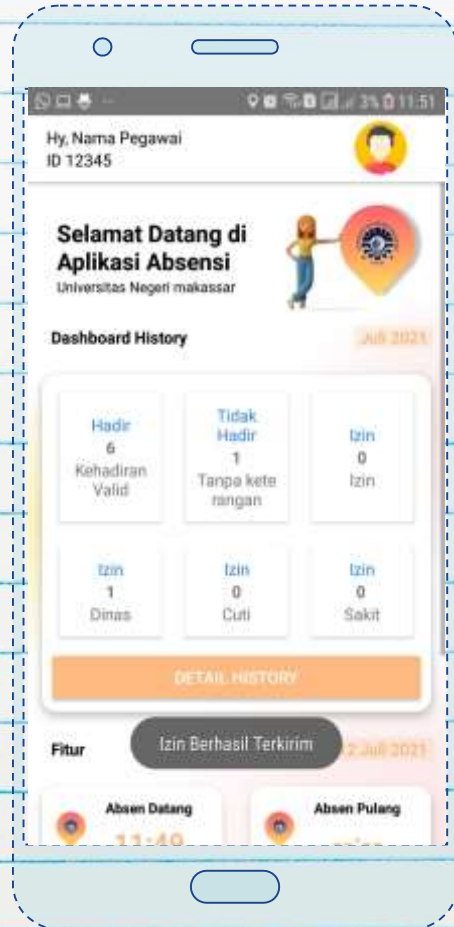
3% 11:51

Hy, Nama Pegawai
ID 12345

Selamat Datang di Aplikasi Absensi
Universitas Negeri makassar

Dashboard History

Juli 2021

Hadir
6
Kehadiran Valid

Tidak Hadir
1
Tanpa keterangan

Izin
0
Izin

Izin
1
Dinas

Izin
0
Cuti

Izin
0
Sakit

DETAIL HISTORY

Fitur

Izin Berhasil Terkirim

12 Juli 2021

Absen Datang
11:49

Absen Pulang
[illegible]